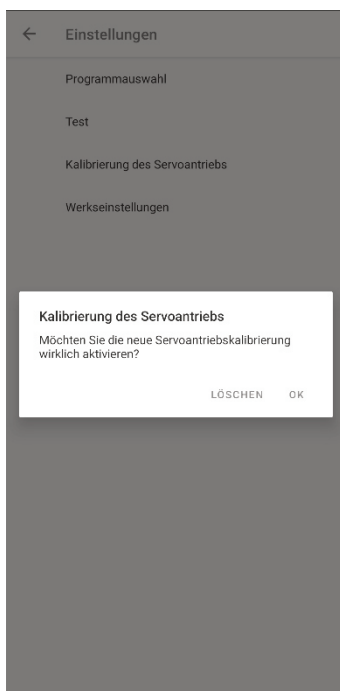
← Einstellungen

Programmauswahl

Test

Kalibrierung des Servoantriebs

Werkseinstellungen

Kalibrierung des Servoantriebs

Möchten Sie die neue Servoantriebskalibrierung wirklich aktivieren?

LÖSCHEN OK